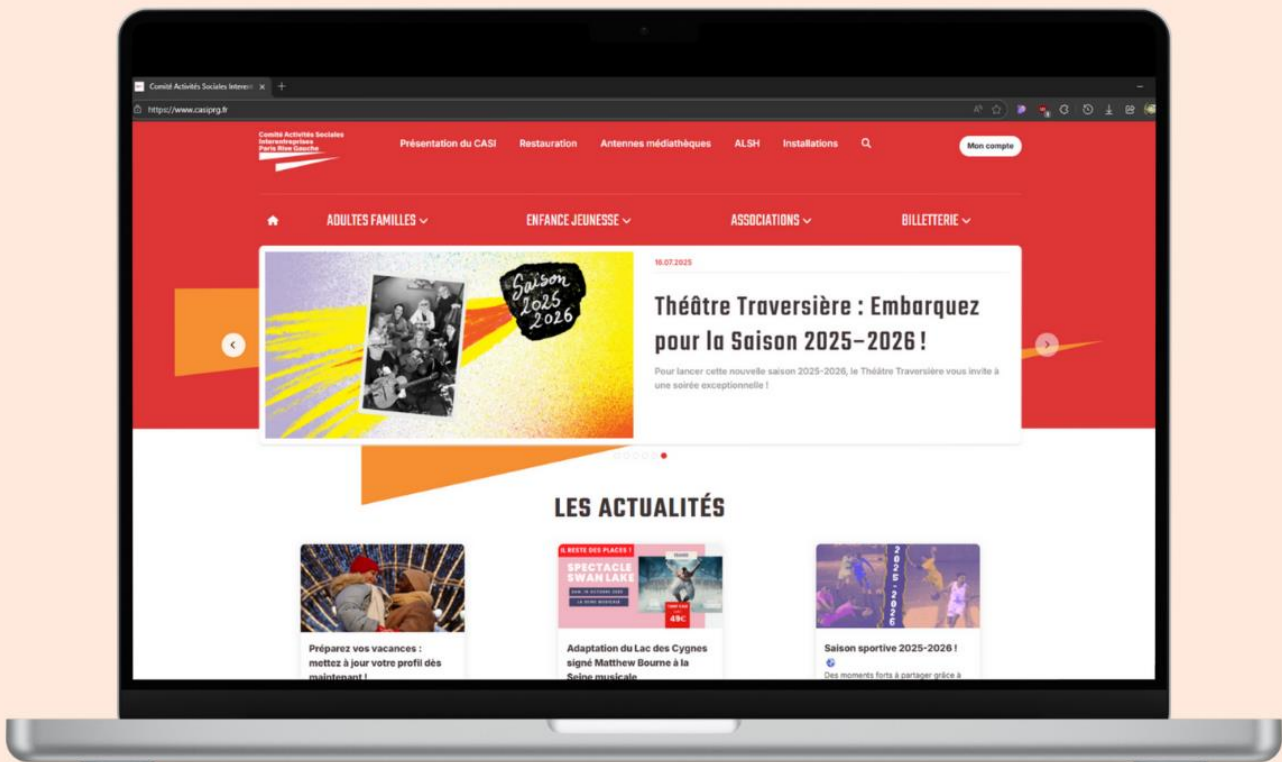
Comité Activités Sociales Interent

https://www.casiprg.fr

Comité Activités Sociales Interentreprises Paris Rive Gauche

Présentation du CASI Restauration Antennes médiathèques ALSH Installations

Mon compte

ADULTES FAMILLES ENFANCE JEUNESSE ASSOCIATIONS BILLETTERIE

Saison 2025 2026

16.07.2025

Théâtre Traversière : Embarquez pour la Saison 2025-2026 !

Pour lancer cette nouvelle saison 2025-2026, le Théâtre Traversière vous invite à une soirée exceptionnelle !

LES ACTUALITÉS

Préparez vos vacances : mettez à jour votre profil dès maintenant !

IL RESTE DES PLACES !
SPECTACLE SWAN LAKE
49€

Adaptation du Lac des Cygnes signé Matthew Bourne à la Seine musicale

2025 - 2026

Saison sportive 2025-2026 !

Des moments forts à partager grâce à